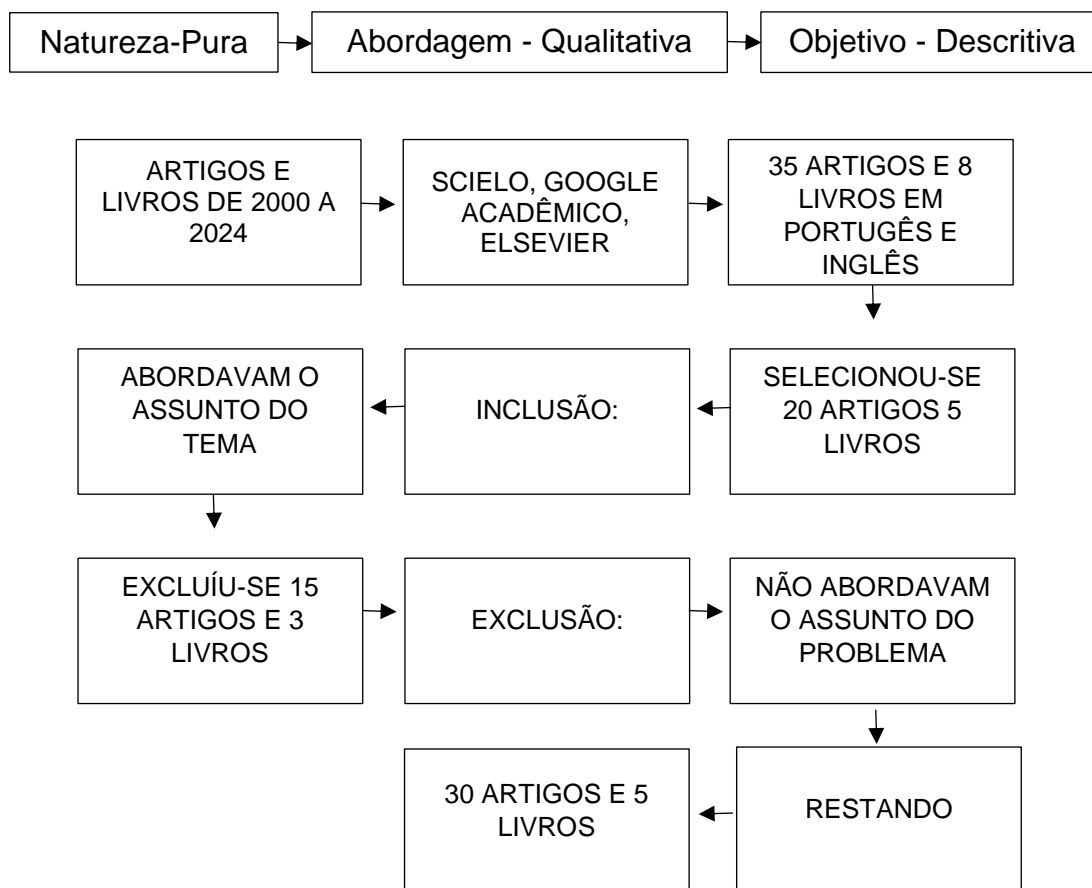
Natureza-Pura

Abordagem - Qualitativa

Objetivo - Descritiva

ARTIGOS E LIVROS DE 2000 A 2024

SCIELO, GOOGLE ACADÊMICO, ELSEVIER

35 ARTIGOS E 8 LIVROS EM PORTUGÊS E INGLÊS

SELECIONOU-SE 20 ARTIGOS 5 LIVROS

INCLUSÃO:

ABORDAVAM O ASSUNTO DO TEMA

EXCLUÍU-SE 15 ARTIGOS E 3 LIVROS

EXCLUSÃO:

NÃO ABORDAVAM O ASSUNTO DO PROBLEMA

RESTANDO

30 ARTIGOS E 5 LIVROS